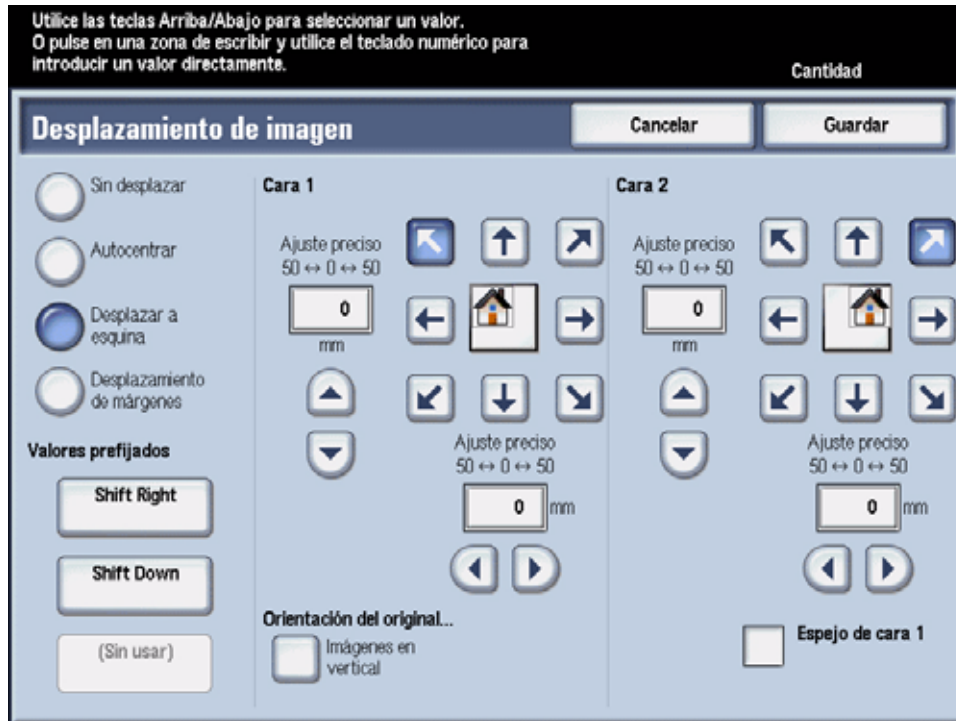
Utilice las teclas Arriba/Abajo para seleccionar un valor.
O pulse en una zona de escribir y utilice el teclado numérico para introducir un valor directamente.

Cantidad

Desplazamiento de imagen

Cancelar

Guardar

Sin desplazar

Autocentrar

Desplazar a esquina

Desplazamiento de márgenes

Valores prefijados

Shift Right

Shift Down

(Sin usar)

Cara 1

Ajuste preciso
$50 \leftrightarrow 0 \leftrightarrow 50$

0

mm

Ajuste preciso
$50 \leftrightarrow 0 \leftrightarrow 50$

0

mm

Orientación del original...

Imágenes en vertical

Cara 2

Ajuste preciso
$50 \leftrightarrow 0 \leftrightarrow 50$

0

mm

Ajuste preciso
$50 \leftrightarrow 0 \leftrightarrow 50$

0

mm

Espejo de cara 1